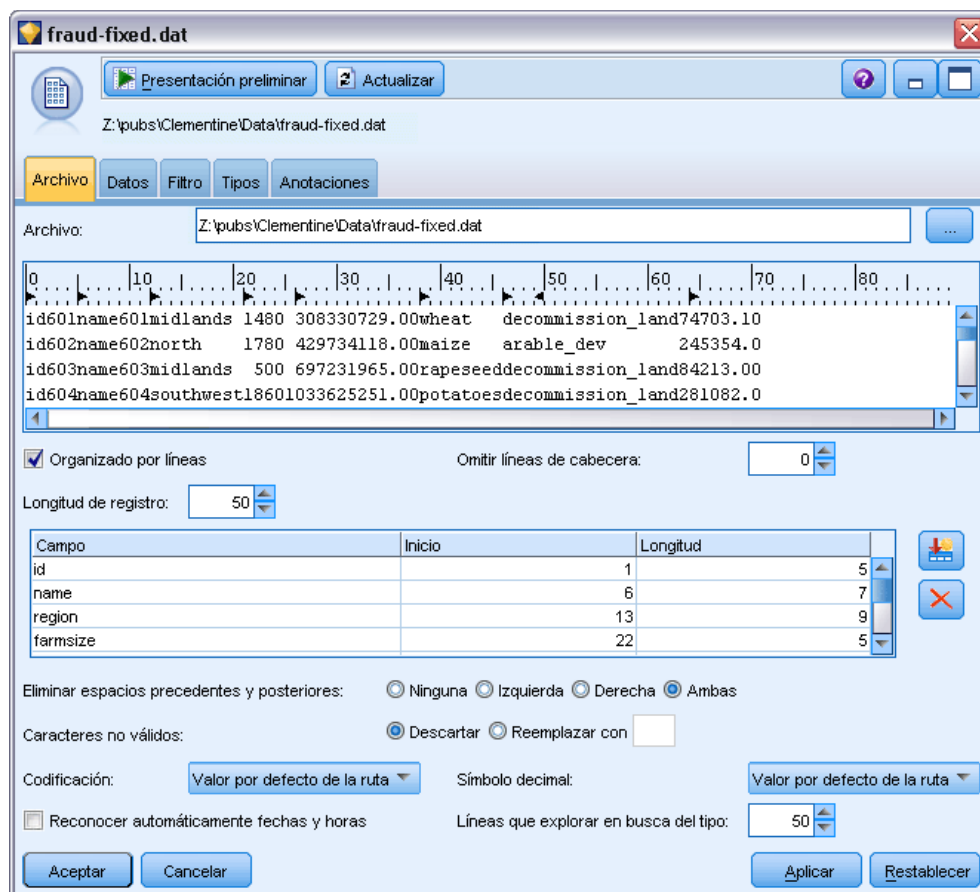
fraud-fixed.dat

Presentación preliminar
Actualizar

Z:\pubs\Clementine\Data\fraud-fixed.dat

Archivo
Datos
Filtro
Tipos
Anotaciones

Archivo:
Z:\pubs\Clementine\Data\fraud-fixed.dat
...

0 10 20 30 40 50 60 70 80

id601name601midlands 1480 308330729.00wheat decommission_land74703.10
id602name602north 1780 429734118.00maize arable_dev 245354.0
id603name603midlands 500 697231965.00rapeseeddecommission_land84213.00
id604name604southwest18601033625251.00potatoesdecommission_land281082.0

Organizado por líneas
Omitir líneas de cabecera:
0

Longitud de registro:
50

| Campo | Inicio | Longitud |
|---|---|---|
| id | 1 | 5 |
| name | 6 | 7 |
| region | 13 | 9 |
| farmsize | 22 | 5 |

Eliminar espacios precedentes y posteriores:
Ninguna
Izquierda
Derecha
Ambas

Caracteres no válidos:
Descartar
Reemplazar con

Codificación:
Valor por defecto de la ruta
Símbolo decimal:
Valor por defecto de la ruta

Reconocer automáticamente fechas y horas
Líneas que explorar en busca del tipo:
50

Aceptar
Cancelar
Aplicar
Restablecer